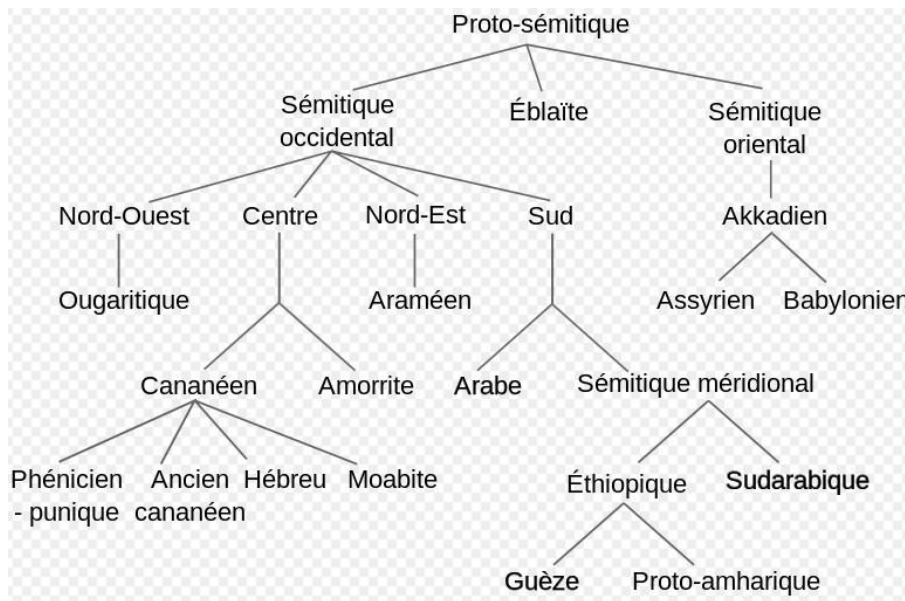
Proto-sémitique

Sémitique occidental

Éblaïte

Sémitique oriental

Nord-Ouest

Centre

Nord-Est

Sud

Akkadien

Ougaritique

Araméen

Assyrien

Babylonien

Cananéen

Amorrite

Arabe

Sémitique méridional

Phénicien - punique

Ancien cananéen

Hébreu

Moabite

Éthiopique

Sudarabique

Guèze

Proto-amharique